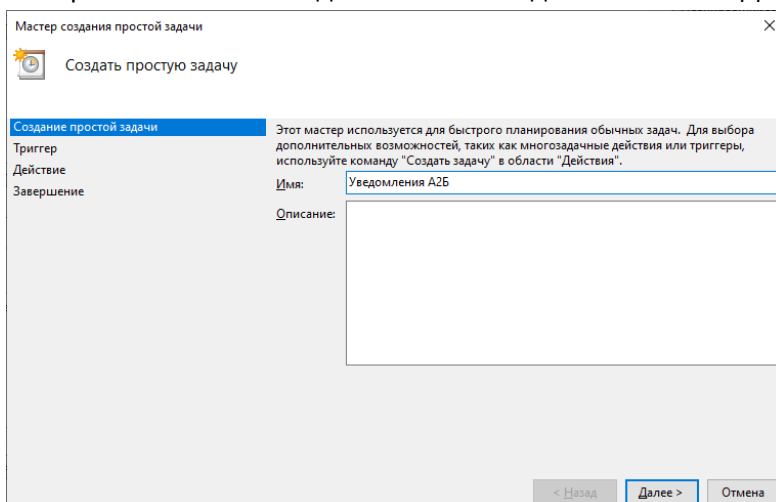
Мастер создания простой задачи

×

Создать простую задачу

Создание простой задачи
Триггер
Действие
Завершение

Этот мастер используется для быстрого планирования обычных задач. Для выбора дополнительных возможностей, таких как многозадачные действия или триггеры, используйте команду "Создать задачу" в области "Действия".

Имя: Уведомления А2Б

Описание:

< Назад

Далее >

Отмена